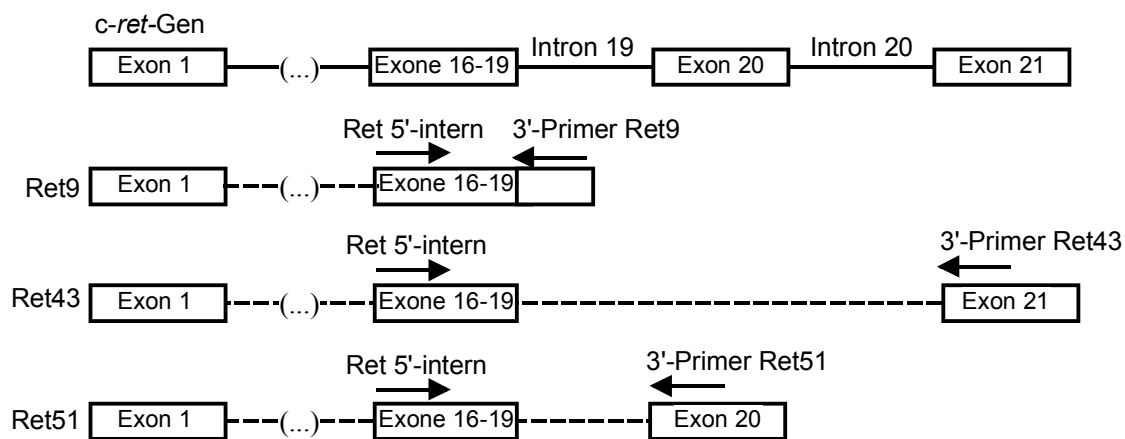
c-*ret*-Gen

Exon 1 (...) Exone 16-19 Intron 19 Exon 20 Intron 20 Exon 21

Ret 5'-intern 3'-Primer Ret9

Ret9 Exon 1 (...) Exone 16-19

Ret 5'-intern 3'-Primer Ret43

Ret43 Exon 1 (...) Exone 16-19 Exon 21

Ret 5'-intern 3'-Primer Ret51

Ret51 Exon 1 (...) Exone 16-19 Exon 20